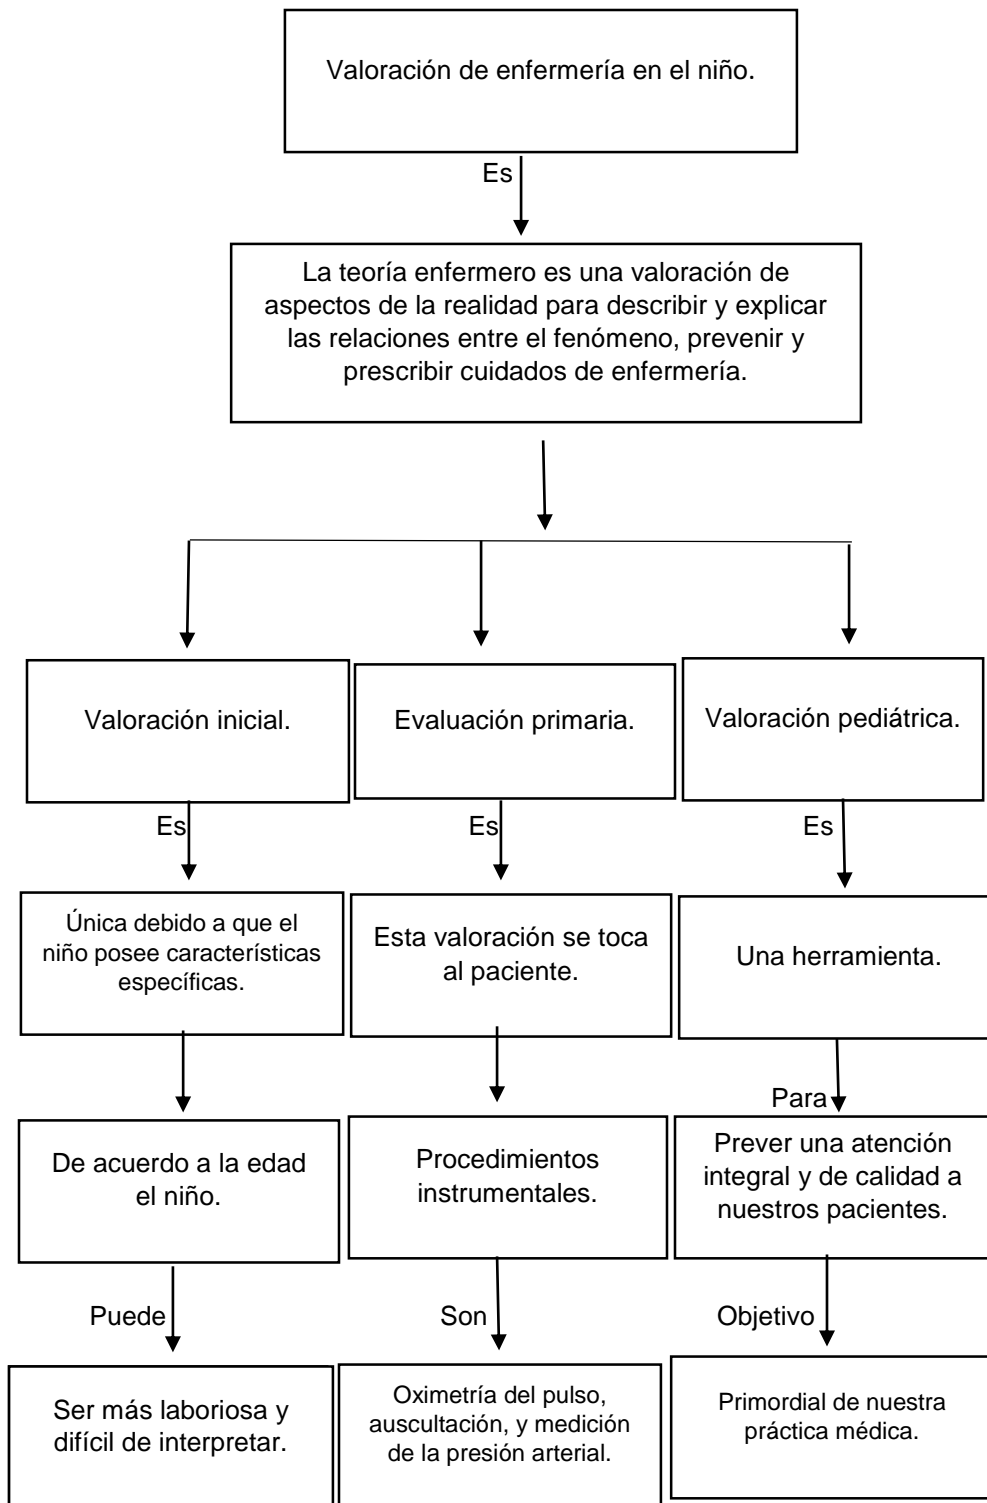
Valoración de enfermería en el niño.

Es

La teoría enfermero es una valoración de aspectos de la realidad para describir y explicar las relaciones entre el fenómeno, prevenir y prescribir cuidados de enfermería.

Valoración inicial.

Es

Única debido a que el niño posee características específicas.

De acuerdo a la edad el niño.

Puede

Ser más laboriosa y difícil de interpretar.

Evaluación primaria.

Es

Esta valoración se toca al paciente.

Procedimientos instrumentales.

Son

Oximetría del pulso, auscultación, y medición de la presión arterial.

Valoración pediátrica.

Es

Una herramienta.

Para

Prever una atención integral y de calidad a nuestros pacientes.

Objetivo

Primordial de nuestra práctica médica.